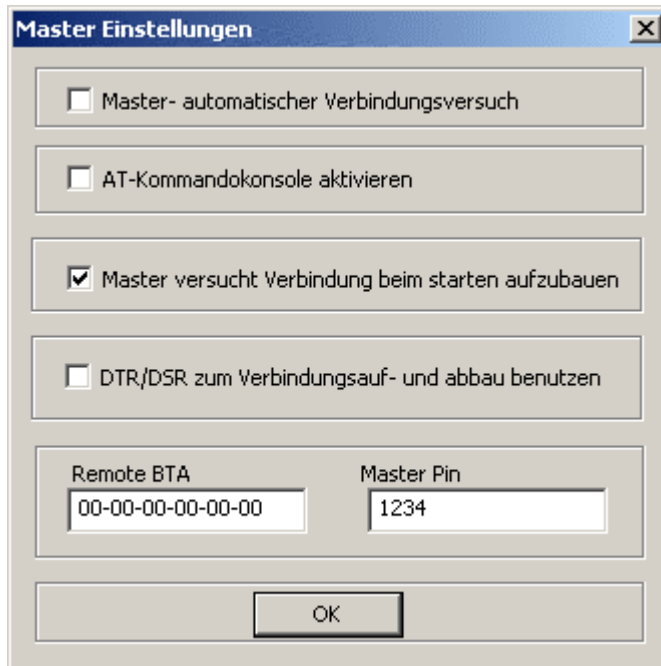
Master Einstellungen

Master- automatischer Verbindungsversuch

AT-Kommandokonsole aktivieren

Master versucht Verbindung beim starten aufzubauen

DTR/DSR zum Verbindungsauf- und abbau benutzen

Remote BTA
00-00-00-00-00-00

Master Pin
1234

OK